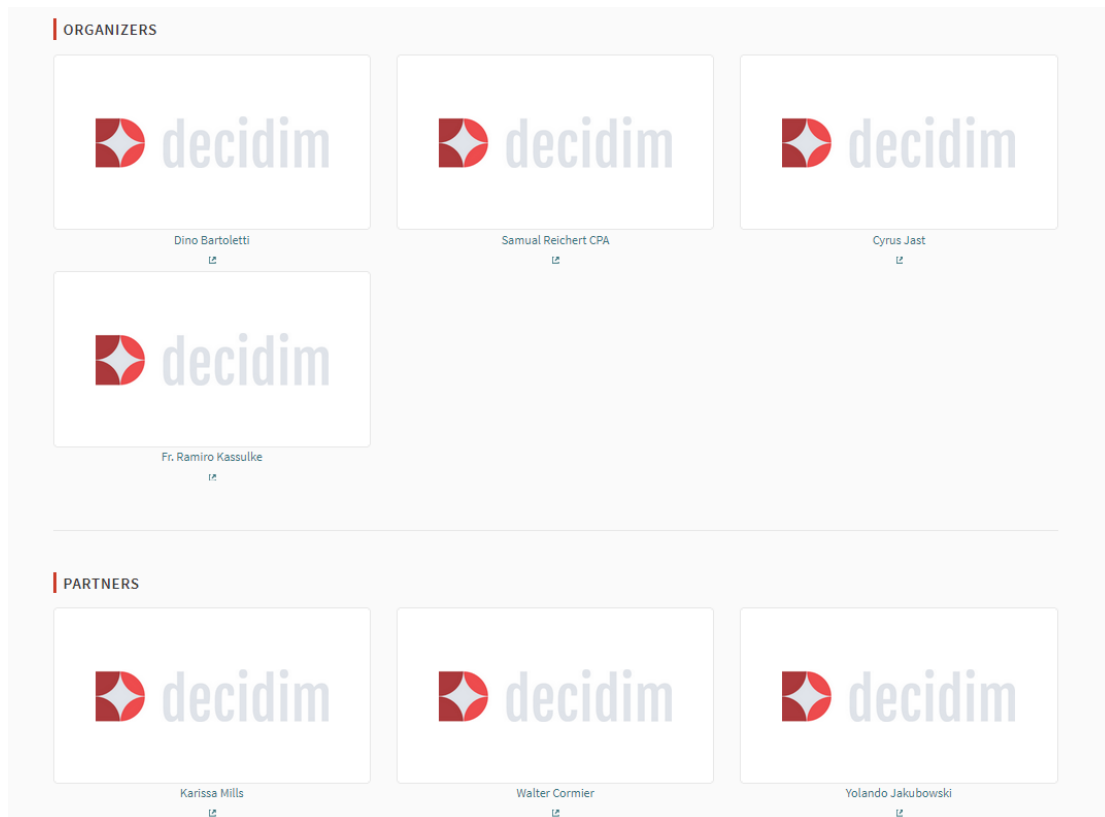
ORGANIZERS

decidim

Dino Bartoletti

decidim

Samual Reichert CPA

decidim

Cyrus Jast

decidim

Fr. Ramiro Kassulke

PARTNERS

decidim

Karissa Mills

decidim

Walter Cormier

decidim

Yolando Jakubowski